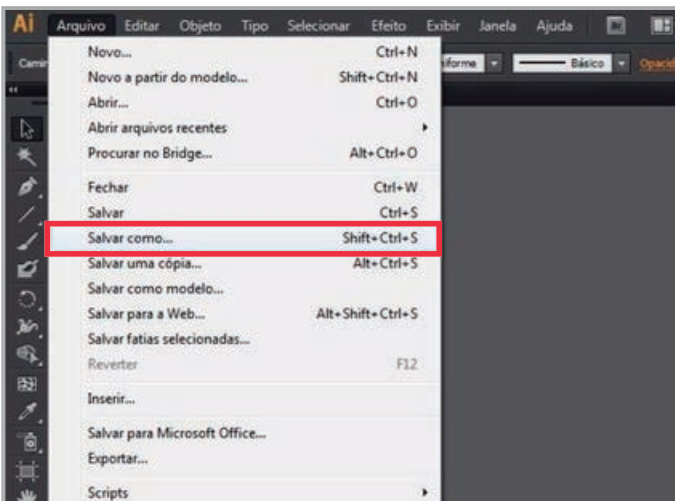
Ai Arquivo Editar Objeto Tipo Selecionar Efeito Exibir Janela Ajuda

Camin

iforme Básico Opacid

Novo... Ctrl+N
Novo a partir do modelo... Shift+Ctrl+N
Abrir... Ctrl+O
Abrir arquivos recentes
Procurar no Bridge... Alt+Ctrl+O

Fechar Ctrl+W
Salvar Ctrl+S
Salvar como... Shift+Ctrl+S
Salvar uma cópia... Alt+Ctrl+S
Salvar como modelo...
Salvar para a Web... Alt+Shift+Ctrl+S
Salvar fatias selecionadas...
Reverter F12

Inserir...

Salvar para Microsoft Office...
Exportar...

Scripts